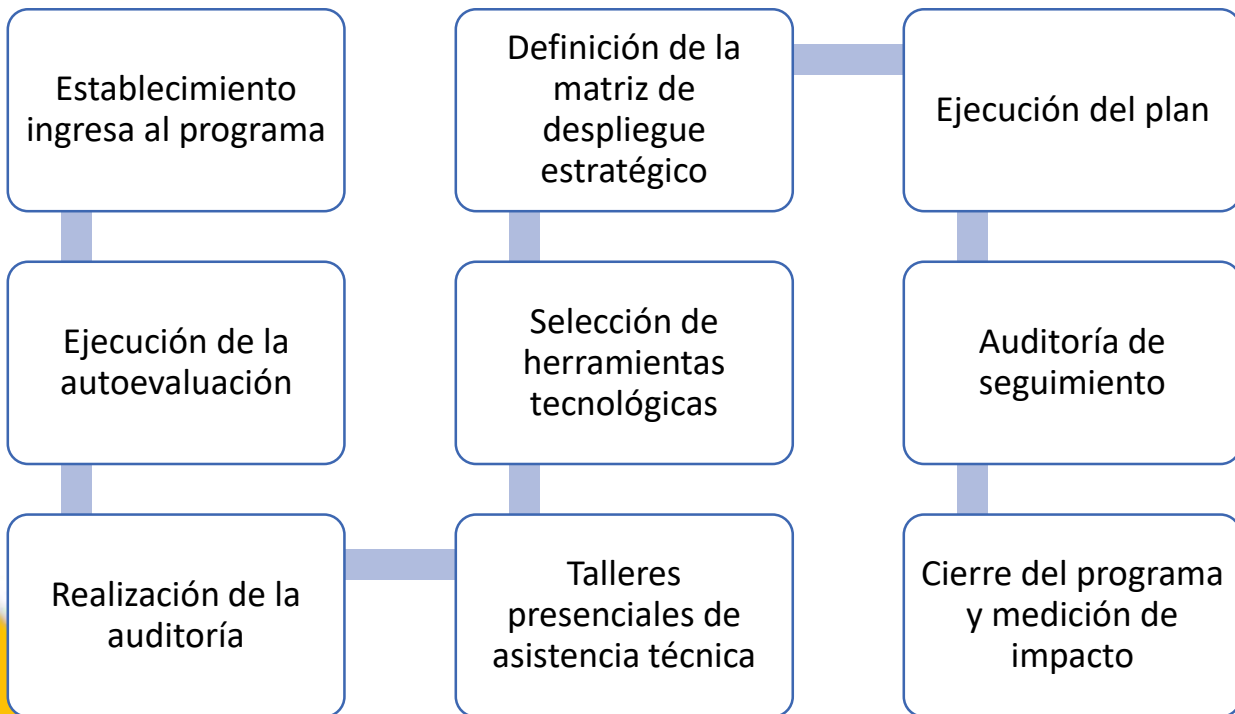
Establecimiento ingresa al programa

Ejecución de la autoevaluación

Realización de la auditoría

Talleres presenciales de asistencia técnica

Selección de herramientas tecnológicas

Definición de la matriz de despliegue estratégico

Ejecución del plan

Auditoría de seguimiento

Cierre del programa y medición de impacto